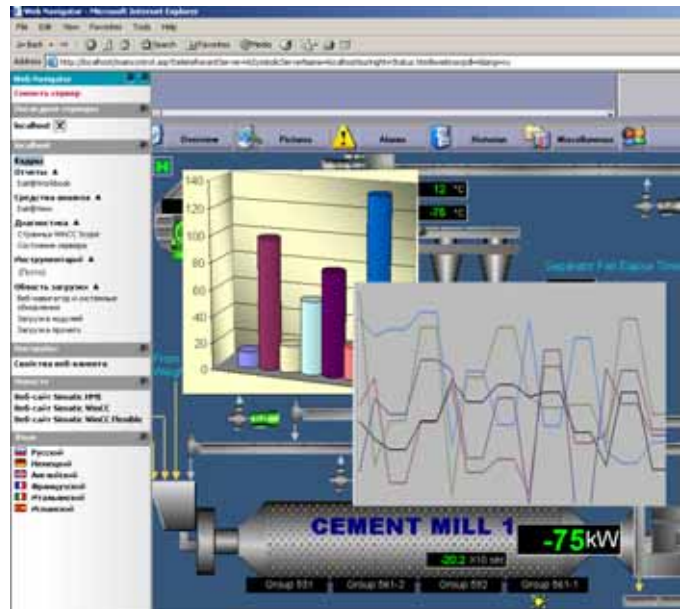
Web Navigator - Microsoft Internet Explorer

File Edit View Favorites Tools Help

Back Search Favorites Media

Address http://localhost/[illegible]

Web Navigator
Сменить сервер

localhost

Кадры
Отчеты
Средства анализа
Диагностика
Страница WinCC Scope
Состояние сервера
Инструментарий
Область загрузки
Веб-навигатор и системные обновления
Загрузка модулей
Загрузка проекта

Настройки
Свойства веб-клиента

Веб-сайт Simatic HMI
Веб-сайт Simatic WinCC
Веб-сайт Simatic WinCC flexible

Русский
Немецкий
Английский
Французский
Итальянский
Испанский

Overview Pictures Alarms Histories Miscellaneous

H

12 °C
-76 °C

Separator Fan Damper Time

140
120
100
80
60
40
20
0

From Weigh

CEMENT MILL 1

-75 kW

-20.2 x10 sec

Group 551 Group 561-2 Group 552 Group 561-1